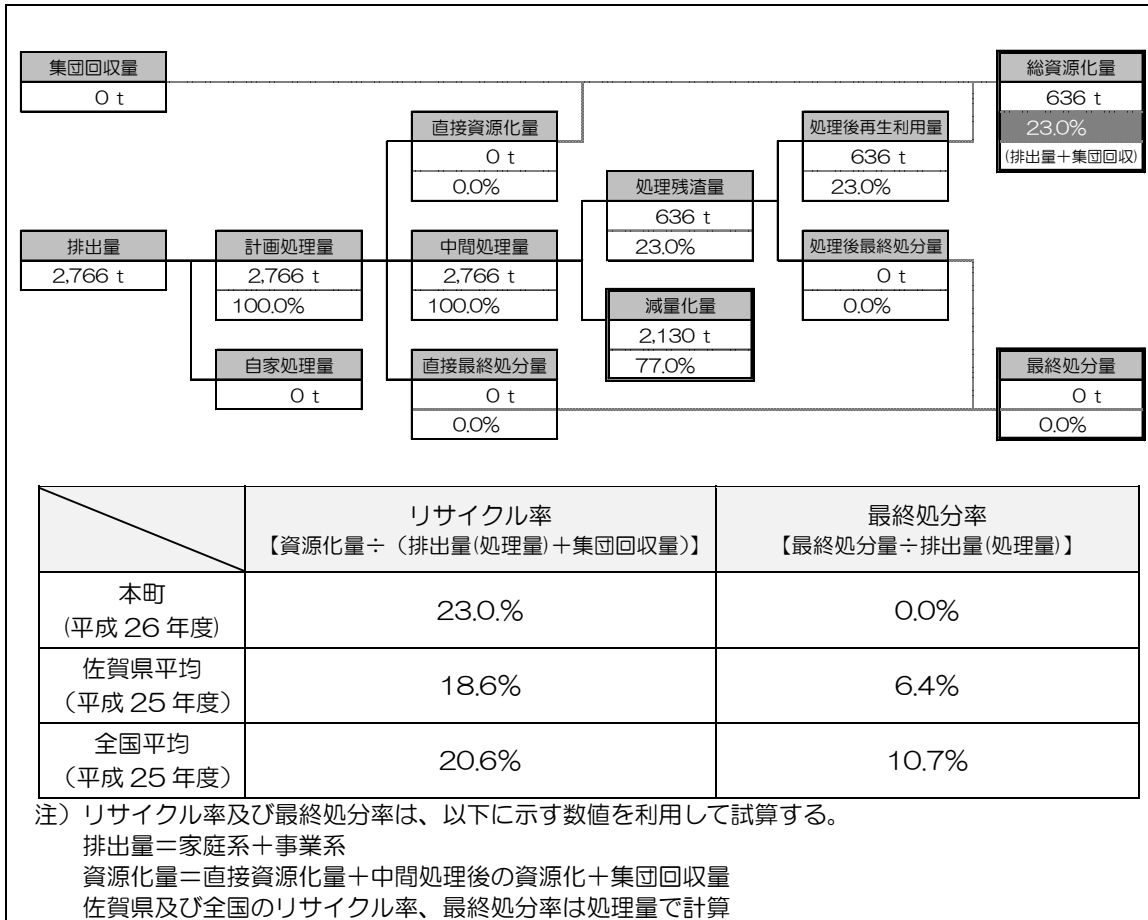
集団回収量
0 t

総資源化量
636 t
23.0%
(排出量＋集団回収)

直接資源化量
0 t
0.0%

処理後再生利用量
636 t
23.0%

処理残渣量
636 t
23.0%

排出量
2,766 t

計画処理量
2,766 t
100.0%

中間処理量
2,766 t
100.0%

処理後最終処分量
0 t
0.0%

減量化量
2,130 t
77.0%

自家処理量
0 t

直接最終処分量
0 t
0.0%

最終処分量
0 t
0.0%

| | リサイクル率 【資源化量÷（排出量(処理量)＋集団回収量)】 | 最終処分率 【最終処分量÷排出量(処理量)】 |
|---|---|---|
| 本町 (平成 26 年度) | 23.0% | 0.0% |
| 佐賀県平均 （平成 25 年度） | 18.6% | 6.4% |
| 全国平均 （平成 25 年度） | 20.6% | 10.7% |

注）リサイクル率及び最終処分率は、以下に示す数値を利用して試算する。
排出量＝家庭系＋事業系
資源化量＝直接資源化量＋中間処理後の資源化＋集団回収量
佐賀県及び全国のリサイクル率、最終処分率は処理量で計算